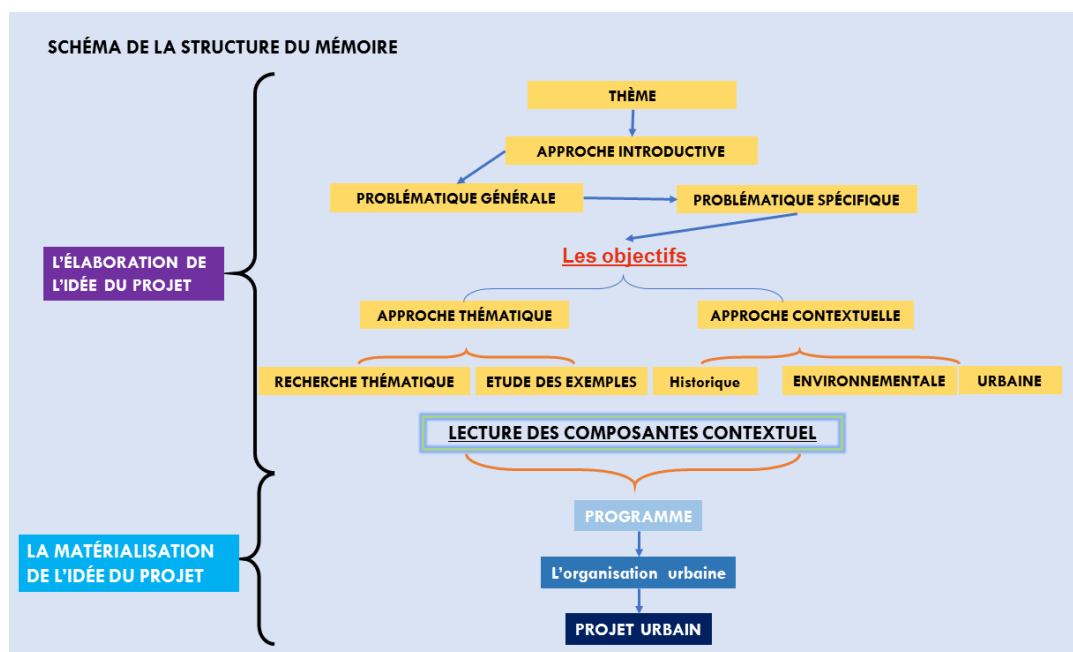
SCHÉMA DE LA STRUCTURE DU MÉMOIRE

L'ÉLABORATION DE L'IDÉE DU PROJET

THÈME

APPROCHE INTRODUCTIVE

PROBLÉMATIQUE GÉNÉRALE

PROBLÉMATIQUE SPÉCIFIQUE

Les objectifs

APPROCHE THÉMATIQUE

APPROCHE CONTEXTUELLE

RECHERCHE THÉMATIQUE

ETUDE DES EXEMPLES

Historique

ENVIRONNEMENTALE

URBAINE

LECTURE DES COMPOSANTES CONTEXTUEL

LA MATÉRIALISATION DE L'IDÉE DU PROJET

PROGRAMME

L'organisation urbaine

PROJET URBAIN